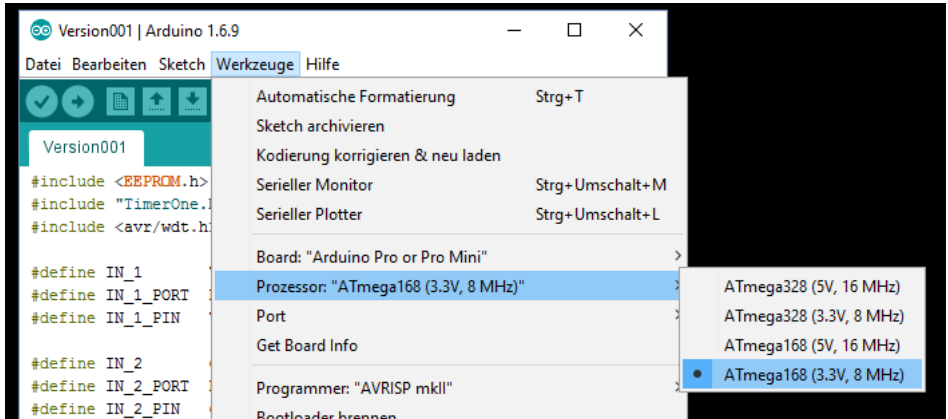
Version001 | Arduino 1.6.9

Datei Bearbeiten Sketch Werkzeuge Hilfe

Version001

#include <EEPROM.h>
#include "TimerOne.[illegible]
#include <avr/wdt.h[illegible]

#define IN_1
#define IN_1_PORT
#define IN_1_PIN

#define IN_2
#define IN_2_PORT
#define IN_2_PIN

Automatische Formatierung Strg+T
Sketch archivieren
Kodierung korrigieren & neu laden
Serieller Monitor Strg+Umschalt+M
Serieller Plotter Strg+Umschalt+L

Board: "Arduino Pro or Pro Mini"
Prozessor: "ATmega168 (3.3V, 8 MHz)"
Port
Get Board Info

Programmer: "AVRISP mkII"
Bootloader brennen

ATmega328 (5V, 16 MHz)
ATmega328 (3.3V, 8 MHz)
ATmega168 (5V, 16 MHz)
ATmega168 (3.3V, 8 MHz)